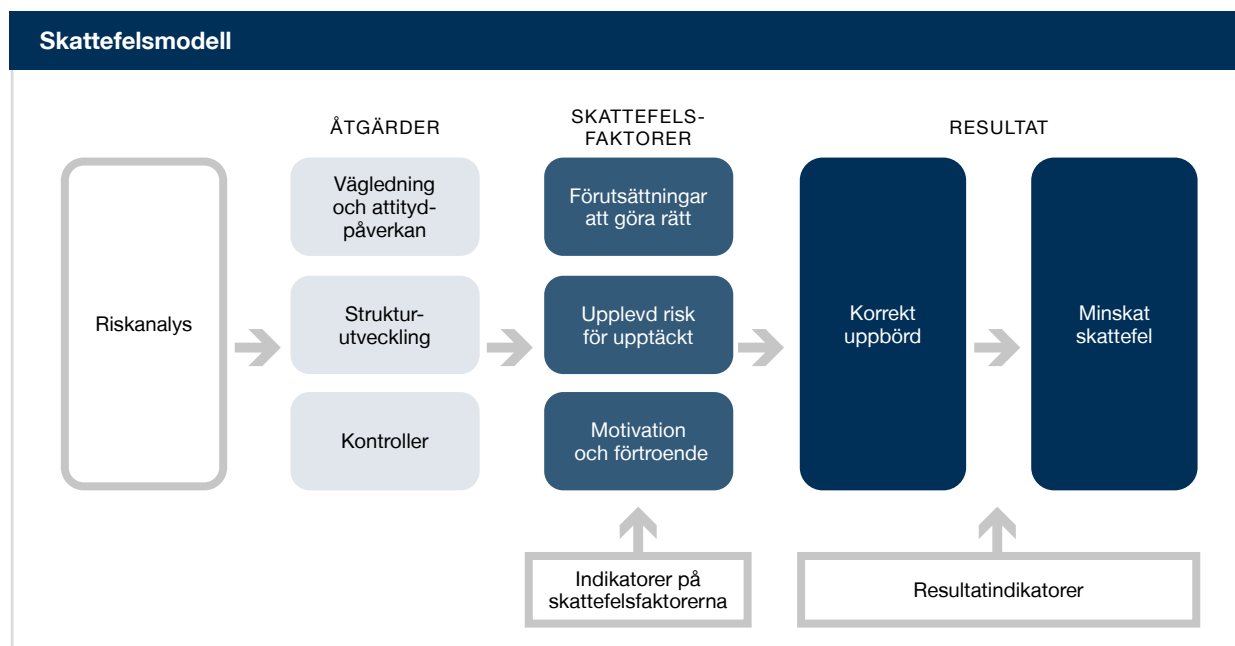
Skattefelsmodell

ÅTGÄRDER

SKATTEFELS-FAKTORER

RESULTAT

Riskanalys

Vägledning och attitydpåverkan

Strukturutveckling

Kontroller

Förutsättningar att göra rätt

Upplevd risk för upptäckt

Motivation och förtroende

Korrekt uppbörd

Minskat skattefel

Indikatorer på skattefelsfaktorerna

Resultatindikatorer